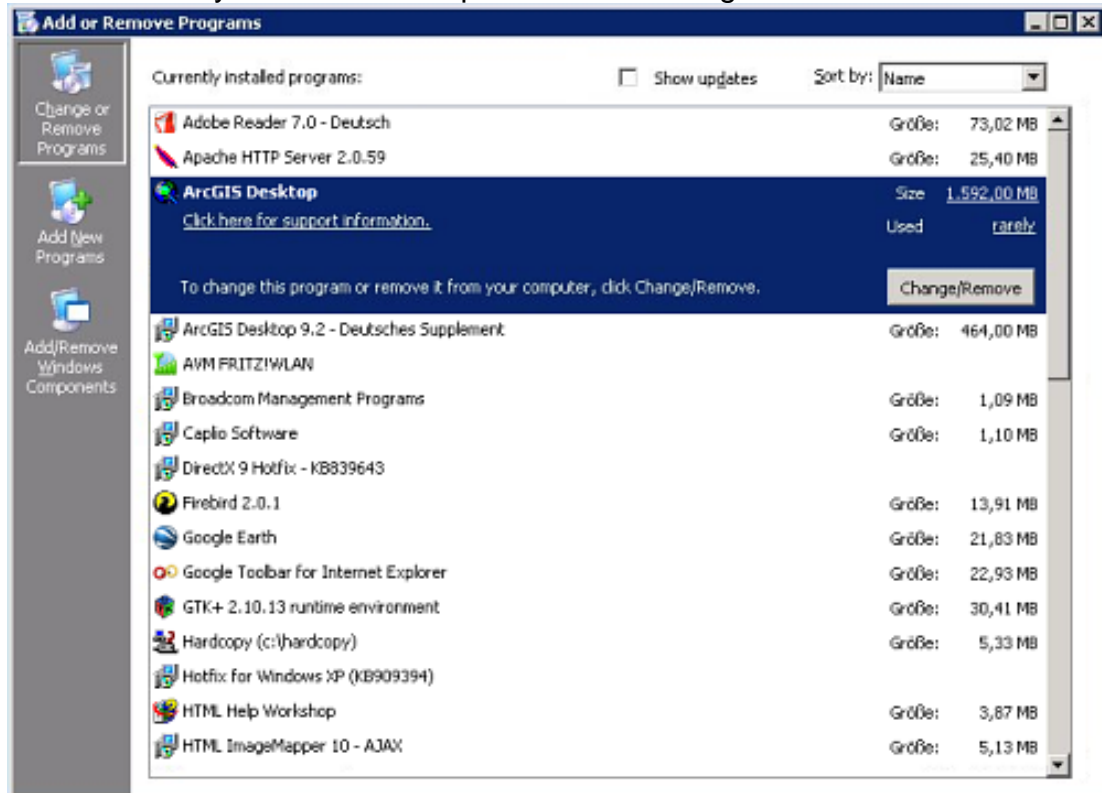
Add or Remove Programs

Change or Remove Programs

Add New Programs

Add/Remove Windows Components

Currently installed programs:

Show updates

Sort by: Name

| | | |
|---|---|---|
| Adobe Reader 7.0 - Deutsch | Größe: | 73,02 MB |
| Apache HTTP Server 2.0.59 | Größe: | 25,40 MB |
| ArcGIS Desktop | Size | 1.592,00 MB |
| Click here for support information. | Used | rarely |
| To change this program or remove it from your computer, click Change/Remove. | | Change/Remove |
| ArcGIS Desktop 9.2 - Deutsches Supplement | Größe: | 464,00 MB |
| AVM FRITZ!WLAN | | |
| Broadcom Management Programs | Größe: | 1,09 MB |
| Caplio Software | Größe: | 1,10 MB |
| DirectX 9 Hotfix - KB839643 | | |
| Firebird 2.0.1 | Größe: | 13,91 MB |
| Google Earth | Größe: | 21,83 MB |
| Google Toolbar for Internet Explorer | Größe: | 22,93 MB |
| GTK+ 2.10.13 runtime environment | Größe: | 30,41 MB |
| Hardcopy (c:\hardcopy) | Größe: | 5,33 MB |
| Hotfix for Windows XP (KB909394) | | |
| HTML Help Workshop | Größe: | 3,87 MB |
| HTML ImageMapper 10 - AJAX | Größe: | 5,13 MB |